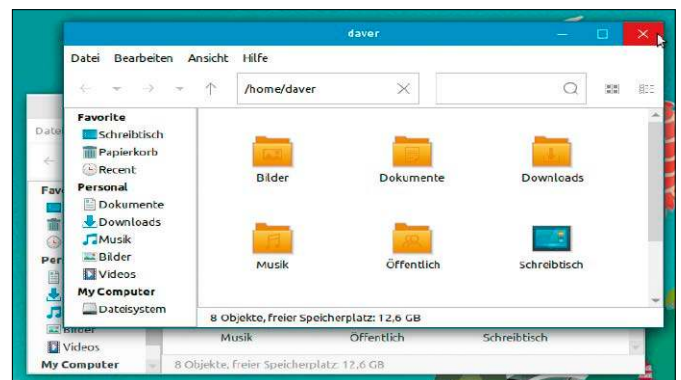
daver

Datei Bearbeiten Ansicht Hilfe

/home/daver

Favorite
Schreibtisch
Papierkorb
Recent
Personal
Dokumente
Downloads
Musik
Bilder
Videos
My Computer
Dateisystem

Bilder
Dokumente
Downloads
Musik
Öffentlich
Schreibtisch

8 Objekte, freier Speicherplatz: 12,6 GB

Date
Fav
Per
Bilder
Videos
My Computer

Musik
Öffentlich
Schreibtisch

8 Objekte, freier Speicherplatz: 12,6 GB